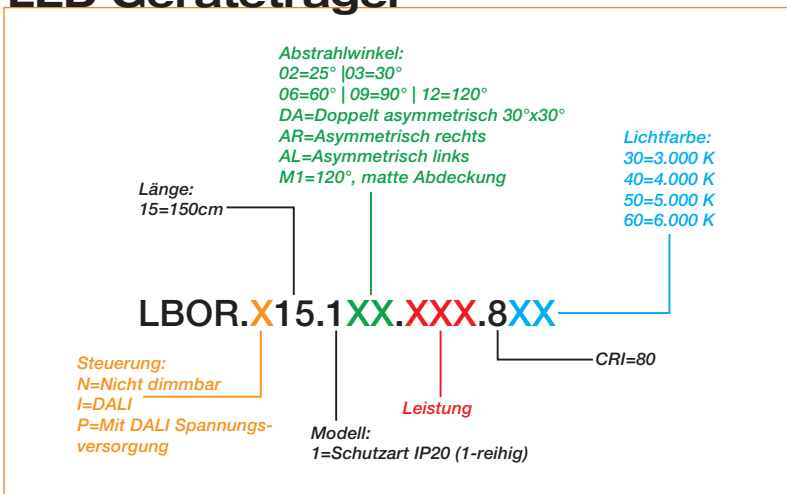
LED Geräteträger

Abstrahlwinkel:
02=25° |03=30°
06=60° | 09=90° | 12=120°
DA=Doppelt asymmetrisch 30°x30°
AR=Asymmetrisch rechts
AL=Asymmetrisch links
M1=120°, matte Abdeckung

Lichtfarbe:
30=3.000 K
40=4.000 K
50=5.000 K
60=6.000 K

Länge:
15=150cm

LBOR.X15.1XX.XXX.8XX

Steuerung:
N=Nicht dimmbar
I=DALI
P=Mit DALI Spannungsversorgung

CRI=80

Leistung

Modell:
1=Schutzart IP20 (1-reihig)